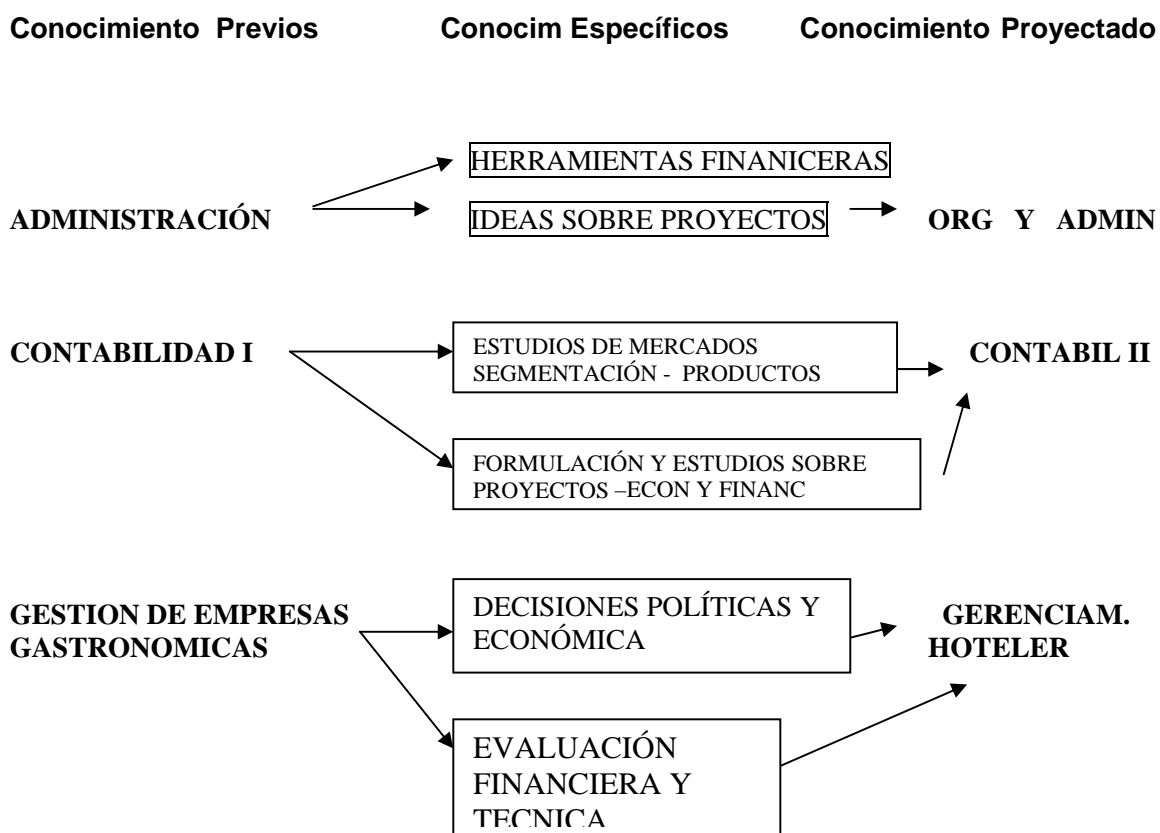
Conocimiento Previos Conocim Específicos Conocimiento Proyectado

HERRAMIENTAS FINANICERAS

ADMINISTRACIÓN

IDEAS SOBRE PROYECTOS

ORG Y ADMIN

CONTABILIDAD I

ESTUDIOS DE MERCADOS
SEGMENTACIÓN - PRODUCTOS

CONTABIL II

FORMULACIÓN Y ESTUDIOS SOBRE PROYECTOS –ECON Y FINANC

GESTION DE EMPRESAS GASTRONOMICAS

DECISIONES POLÍTICAS Y ECONÓMICA

GERENCIAM. HOTELER

EVALUACIÓN FINANCIERA Y TECNICA